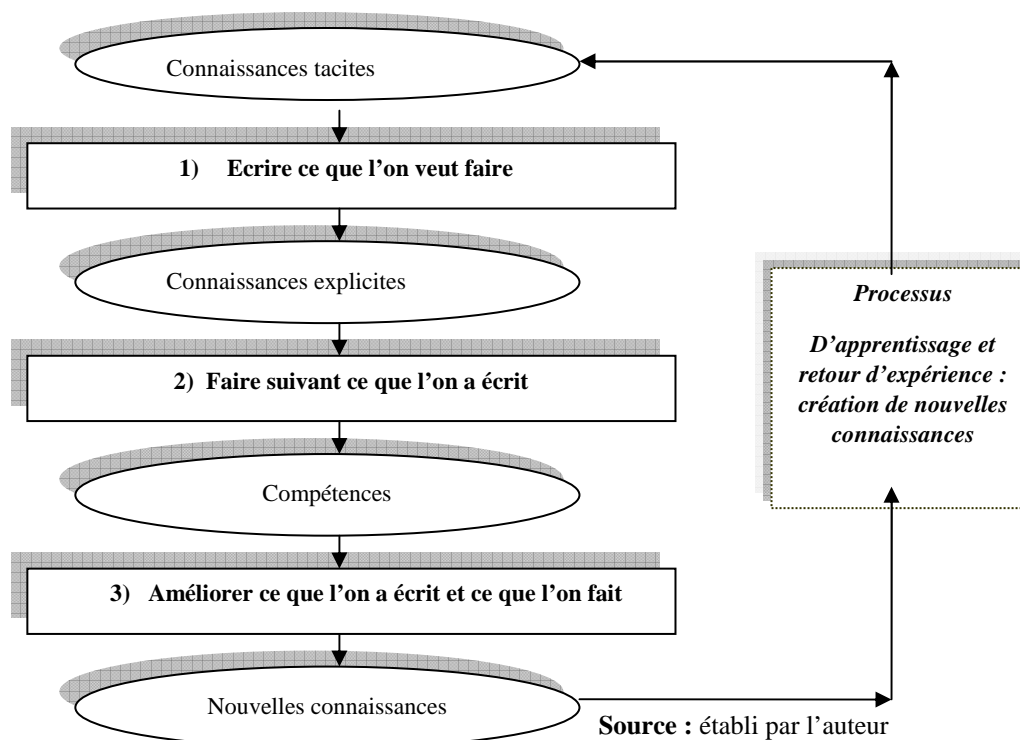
Connaissances tacites

1) Ecrire ce que l'on veut faire

Connaissances explicites

2) Faire suivant ce que l'on a écrit

Compétences

3) Améliorer ce que l'on a écrit et ce que l'on fait

Nouvelles connaissances

Processus

D'apprentissage et retour d'expérience : création de nouvelles connaissances

Source : établi par l'auteur